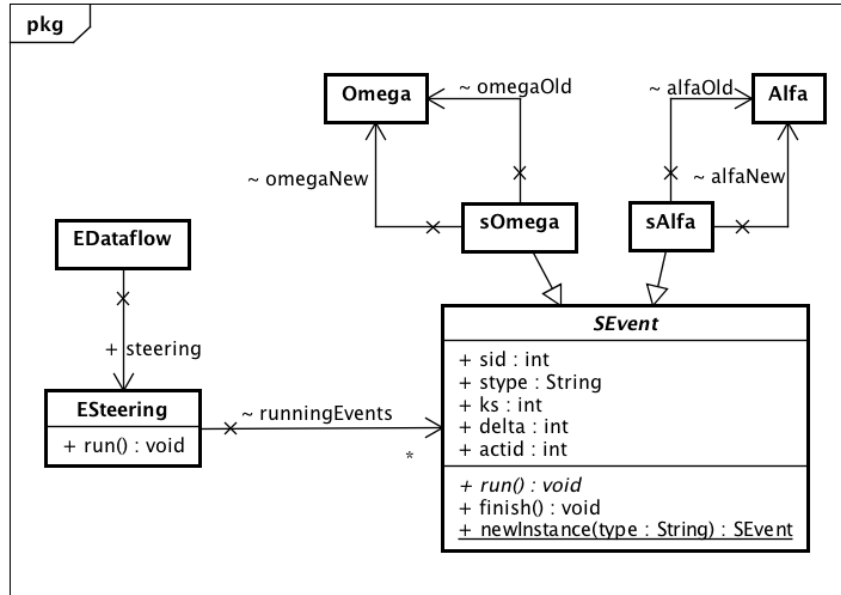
pkg

Omega

~ omegaOld

~ alfaOld

Alfa

~ omegaNew

~ alfaNew

sOmega

sAlfa

EDataflow

+ steering

*SEvent*

+ sid : int
+ stype : String
+ ks : int
+ delta : int
+ actid : int

*+ run() : void*
+ finish() : void
+ newInstance(type : String) : SEvent

ESteering

+ run() : void

~ runningEvents

*